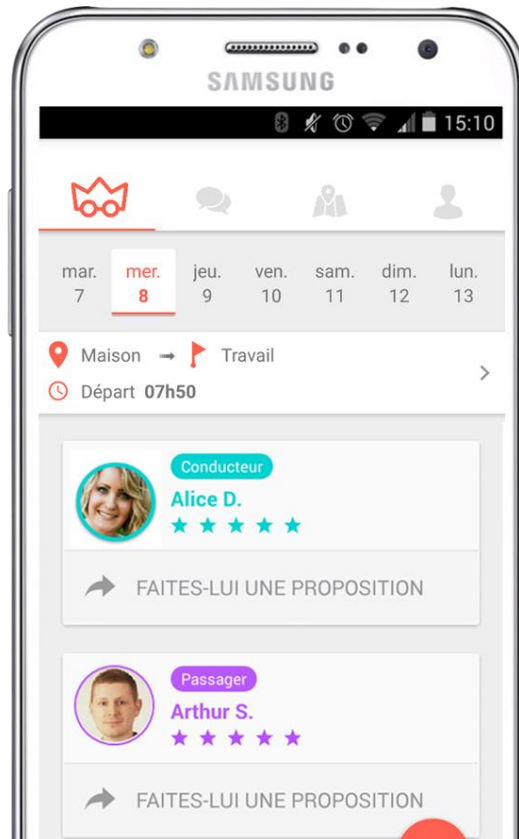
SAMSUNG

15:10

mar. 7
mer. 8
jeu. 9
ven. 10
sam. 11
dim. 12
lun. 13

Maison → Travail
Départ 07h50

Conducteur
Alice D.
★★★★★
FAITES-LUI UNE PROPOSITION

Passager
Arthur S.
★★★★★
FAITES-LUI UNE PROPOSITION